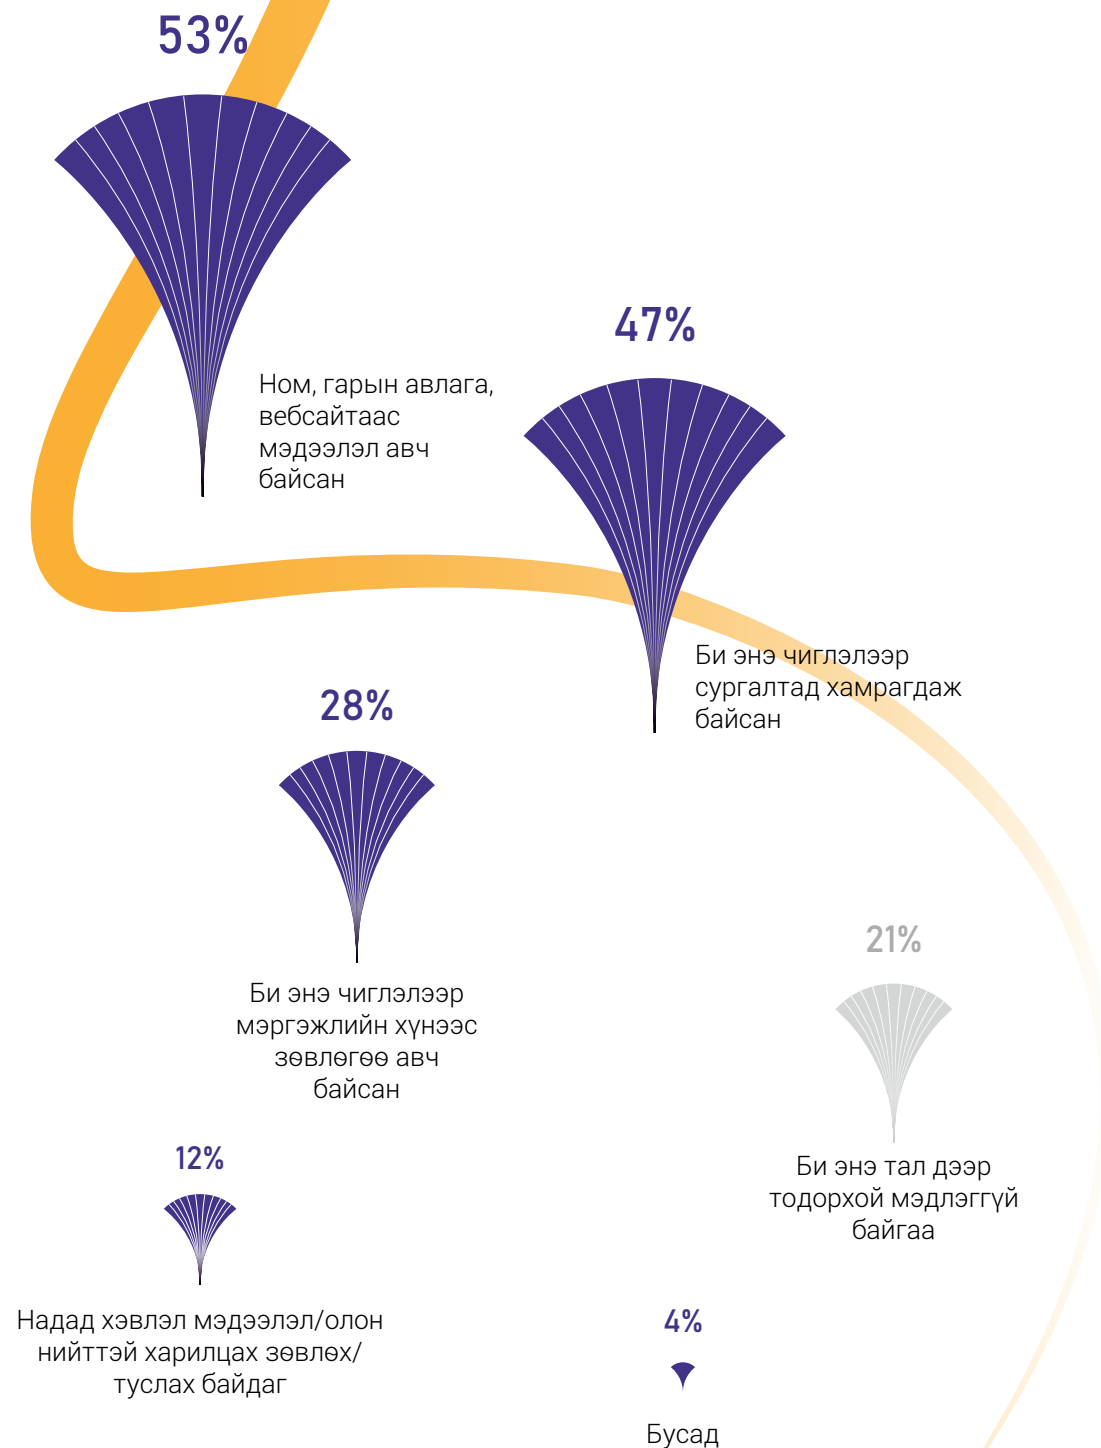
53%

Ном, гарын авлага, вебсайтаас мэдээлэл авч байсан

47%

Би энэ чиглэлээр сургалтад хамрагдаж байсан

28%

Би энэ чиглэлээр мэргэжлийн хүнээс зөвлөгөө авч байсан

21%

Би энэ тал дээр тодорхой мэдлэггүй байгаа

12%

Надад хэвлэл мэдээлэл/олон нийттэй харилцах зөвлөх/туслах байдаг

4%

Бусад